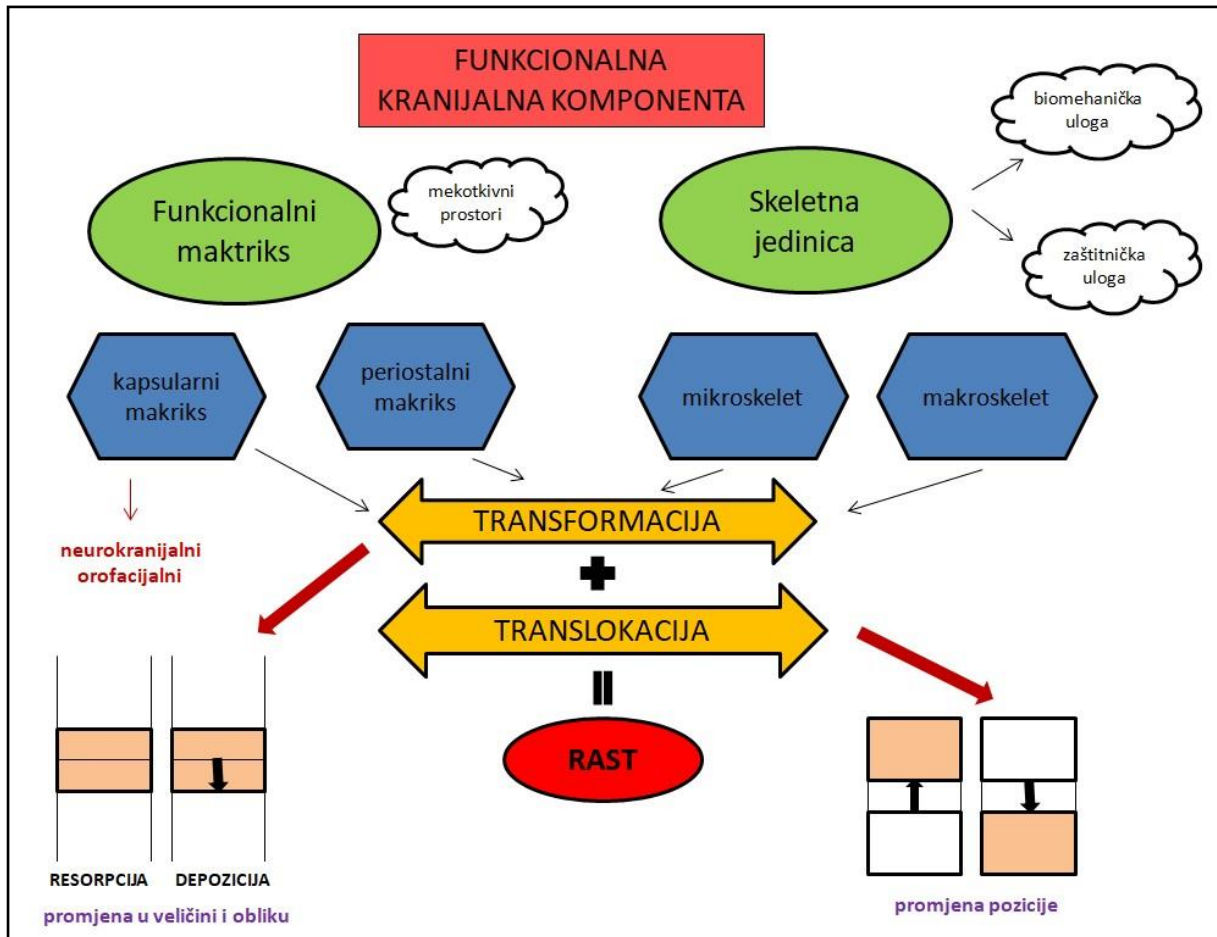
FUNKCIONALNA
KRANIJALNA KOMPONENTA

biomehanička uloga

mekotkivni prostori

Funkcionalni maktriks

Skeletna jedinica

zaštitnička uloga

kapsularni makriks

periostalni makriks

mikroskelet

makroskelet

TRANSFORMACIJA

neurokranijalni
orofacijalni

TRANSLOKACIJA

RAST

RESORPCIJA DEPOZICIJA

promjena u veličini i obliku

promjena pozicije